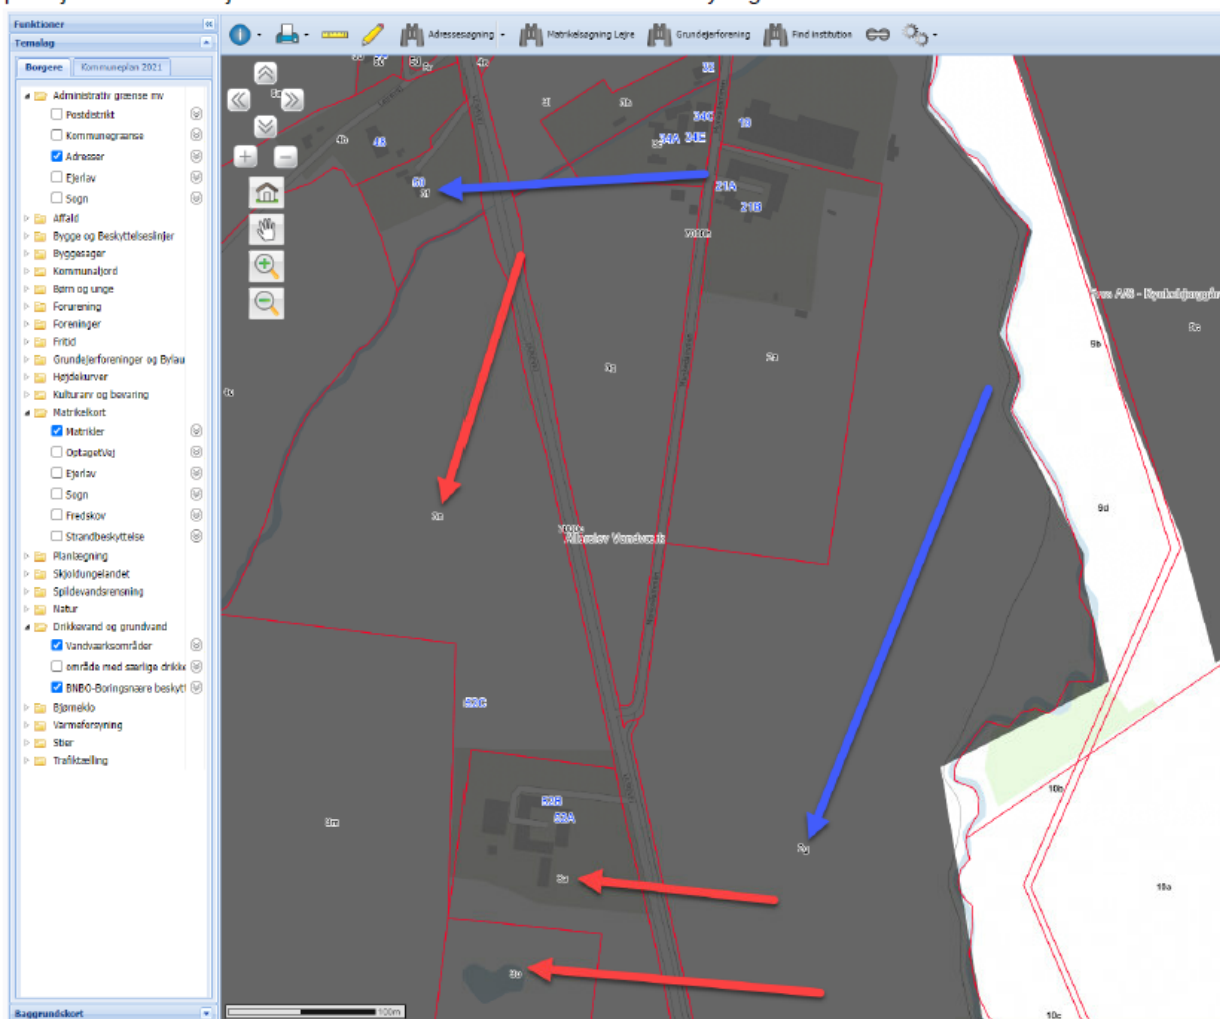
Funktioner
Temalag
Borgere
Kommuneplan 2021
Administrativ grænse mv
Postdistrikt
Kommunegrænse
Adresser
Ejerlav
Sogn
Affald
Bygge og Beskyttelseslinjer
Byggesager
Kommunaljord
Børn og unge
Forurening
Foreninger
Fritid
Grundejerforeninger og Bylau
Højdekurver
Kulturarv og bevaring
Matrikelkort
Matrikler
OptagetVej
Ejerlav
Sogn
Fredskov
Strandbeskyttelse
Plantegning
Skjoldungelandet
Spildevandsrensning
Natur
Drikkevand og grundvand
Vandværksområder
område med særlige drikk
BNBO-Boringsnære beskytt
Bjørneklo
Varmeforsyning
Stier
Trafiktælling
Baggrundskort

Adressesøgning
Matrikelsøgning Lejre
Grundejerforening
Find institution

5b
50
5r
4e
3l
3i
3h
34C
34A
34E
19
4b
48
50
5f
21A
21B
7000e
4k
3n
2a
9b
8c
9d
2a
Allerslev Vandværk
52C
52B
52A
3m
2y
2u
3o
10b
10a
10c
100m